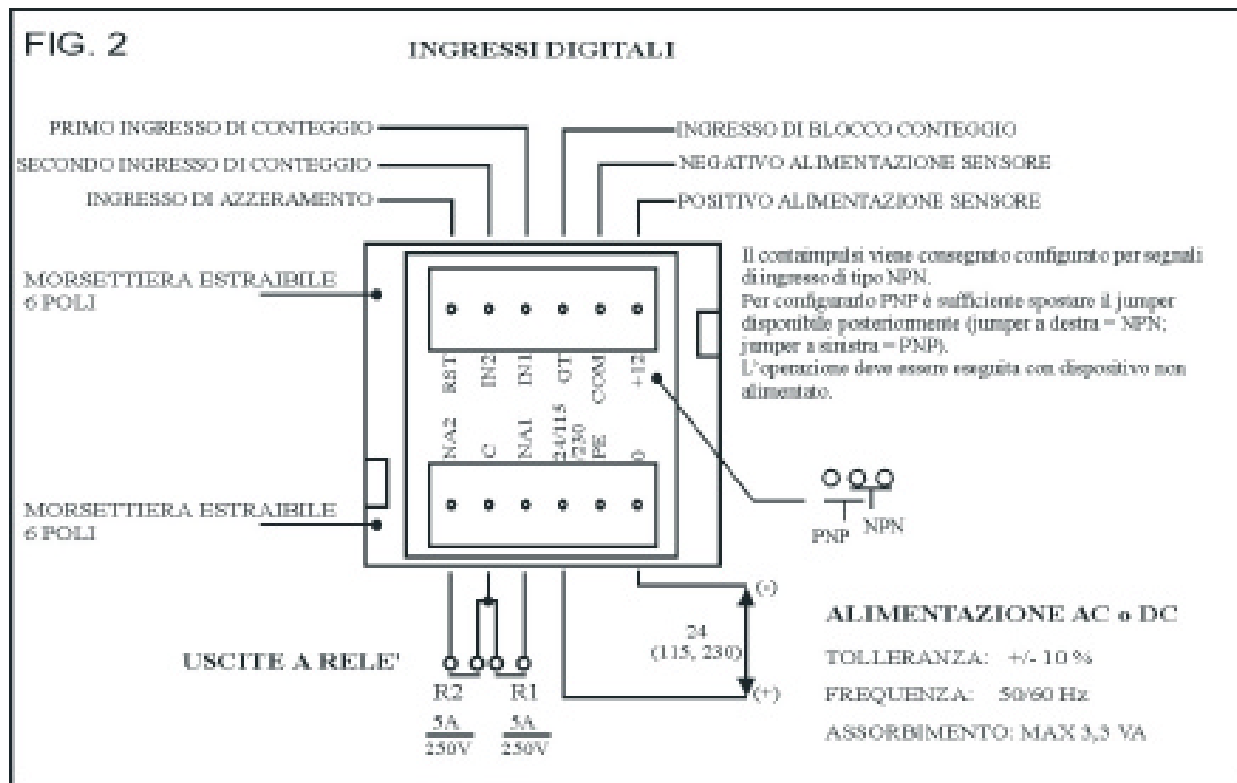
FIG. 2

INGRESSI DIGITALI

PRIMO INGRESSO DI CONTEGGIO

SECONDO INGRESSO DI CONTEGGIO

INGRESSO DI AZZERAMENTO

INGRESSO DI BLOCCO CONTEGGIO

NEGATIVO ALIMENTAZIONE SENSORE

POSITIVO ALIMENTAZIONE SENSORE

MORSETTIERA ESTRAIBILE 6 POLI

RST IN2 IN1 GT COM +12

Il contaimpulsi viene consegnato configurato per segnali di ingresso di tipo NPN.
Per configurarlo PNP è sufficiente spostare il jumper disponibile posteriormente (jumper a destra = NPN; jumper a sinistra = PNP).
L'operazione deve essere eseguita con dispositivo non alimentato.

NA2 C NA1 24/115 /230 PE 0

MORSETTIERA ESTRAIBILE 6 POLI

PNP NPN

(-)

24 (115, 230)

(+)

USCITE A RELE'

R2 R1

5A 250V 5A 250V

ALIMENTAZIONE AC o DC

TOLLERANZA: +/- 10 %

FREQUENZA: 50/60 Hz

ASSORBIMENTO: MAX 3,5 VA